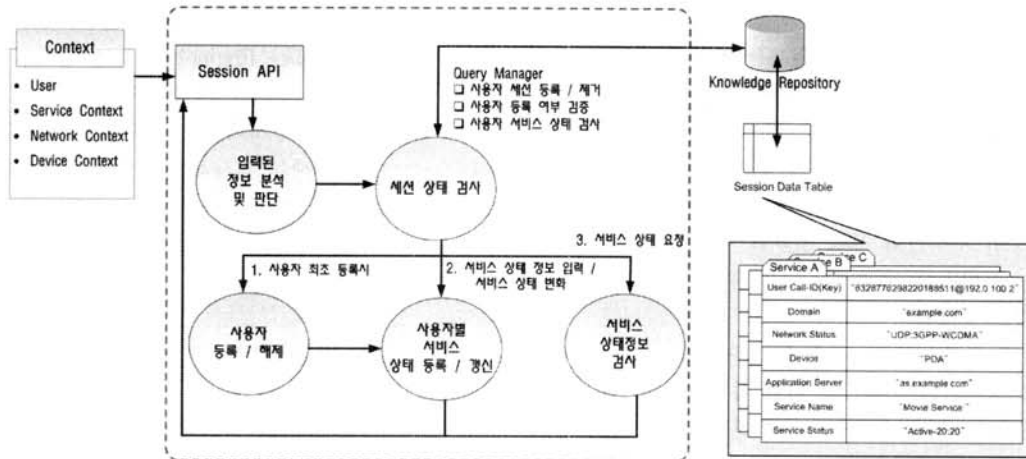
Context

- User
- Service Context
- Network Context
- Device Context

Session API

입력된 정보 분석 및 판단

세션 상태 검사

Query Manager
❑ 사용자 세션 등록 / 제거
❑ 사용자 등록 여부 검증
❑ 사용자 서비스 상태 검사

Knowledge Repository

Session Data Table

1. 사용자 최초 등록시

2. 서비스 상태 정보 입력 / 서비스 상태 변화

3. 서비스 상태 요청

사용자 등록 / 해제

사용자별 서비스 상태 등록 / 갱신

서비스 상태정보 검사

Service C
Service B
Service A

| User Call-ID(Key) | "6328778298220188511@192.0.100.2" |
|---|---|
| Domain | "example.com" |
| Network Status | "UDP:3GPP-WCDMA" |
| Device | "PDA" |
| Application Server | "as.example.com" |
| Service Name | "Movie Service" |
| Service Status | "Active-20:20" |